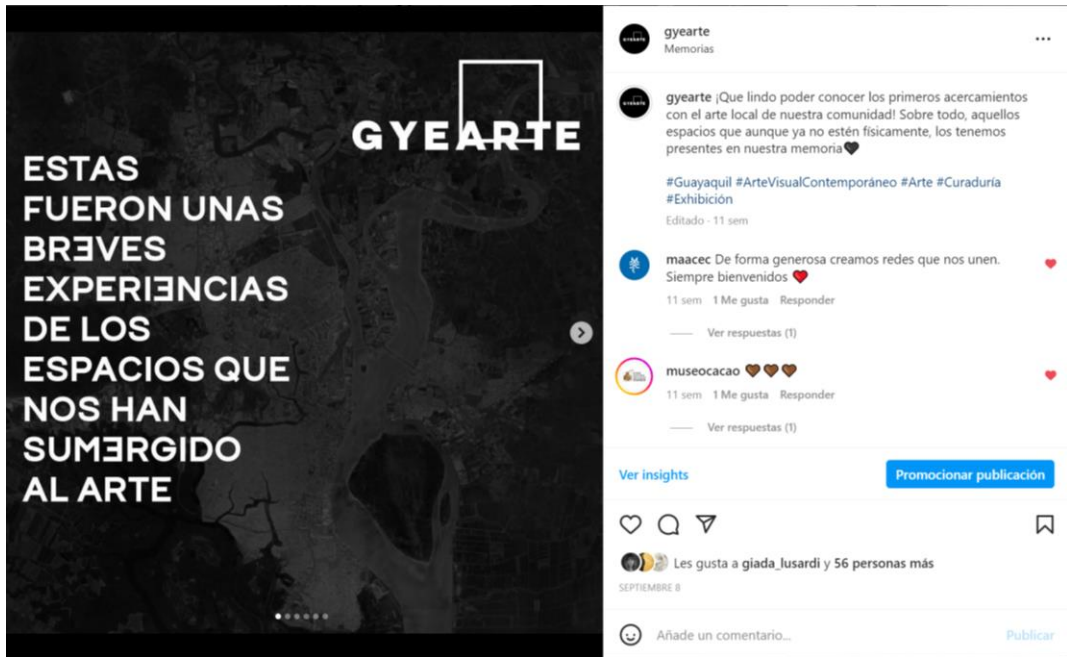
GYEARTE

ESTAS FUERON UNAS BR∃VES EXPERI∃NCIAS DE LOS ESPACIOS QUE NOS HAN SUM∃RGIDO AL ARTE

gyearte
Memorias

gyearte ¡Que lindo poder conocer los primeros acercamientos con el arte local de nuestra comunidad! Sobre todo, aquellos espacios que aunque ya no estén físicamente, los tenemos presentes en nuestra memoria🖤

#Guayaquil #ArteVisualContemporáneo #Arte #Curaduría #Exhibición

Editado · 11 sem

maacec De forma generosa creamos redes que nos unen. Siempre bienvenidos ❤️

11 sem 1 Me gusta Responder

Ver respuestas (1)

museocacao 🤎🤎🤎

11 sem 1 Me gusta Responder

Ver respuestas (1)

Ver insights

Promocionar publicación

Les gusta a giada_lusardi y 56 personas más

SEPTIEMBRE 8

Añade un comentario...

Publicar